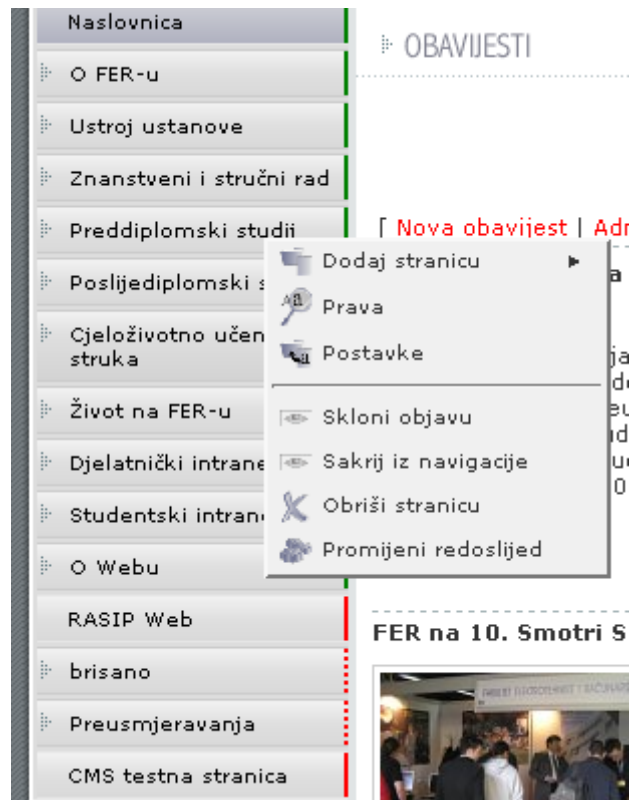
Naslovnica
O FER-u
Ustroj ustanove
Znanstveni i stručni rad
Preddiplomski studij
Poslijediplomski s
Cjeloživotno učen
struka
Život na FER-u
Djelatnički intrane
Studentski intran
O Webu
RASIP Web
brisano
Preusmjeravanja
CMS testna stranica

OBAVIJESTI

[ Nova obavijest | Adr

Dodaj stranicu
Prava
Postavke
Skloni objavu
Sakrij iz navigacije
Obriši stranicu
Promijeni redoslijed

FER na 10. Smotri S